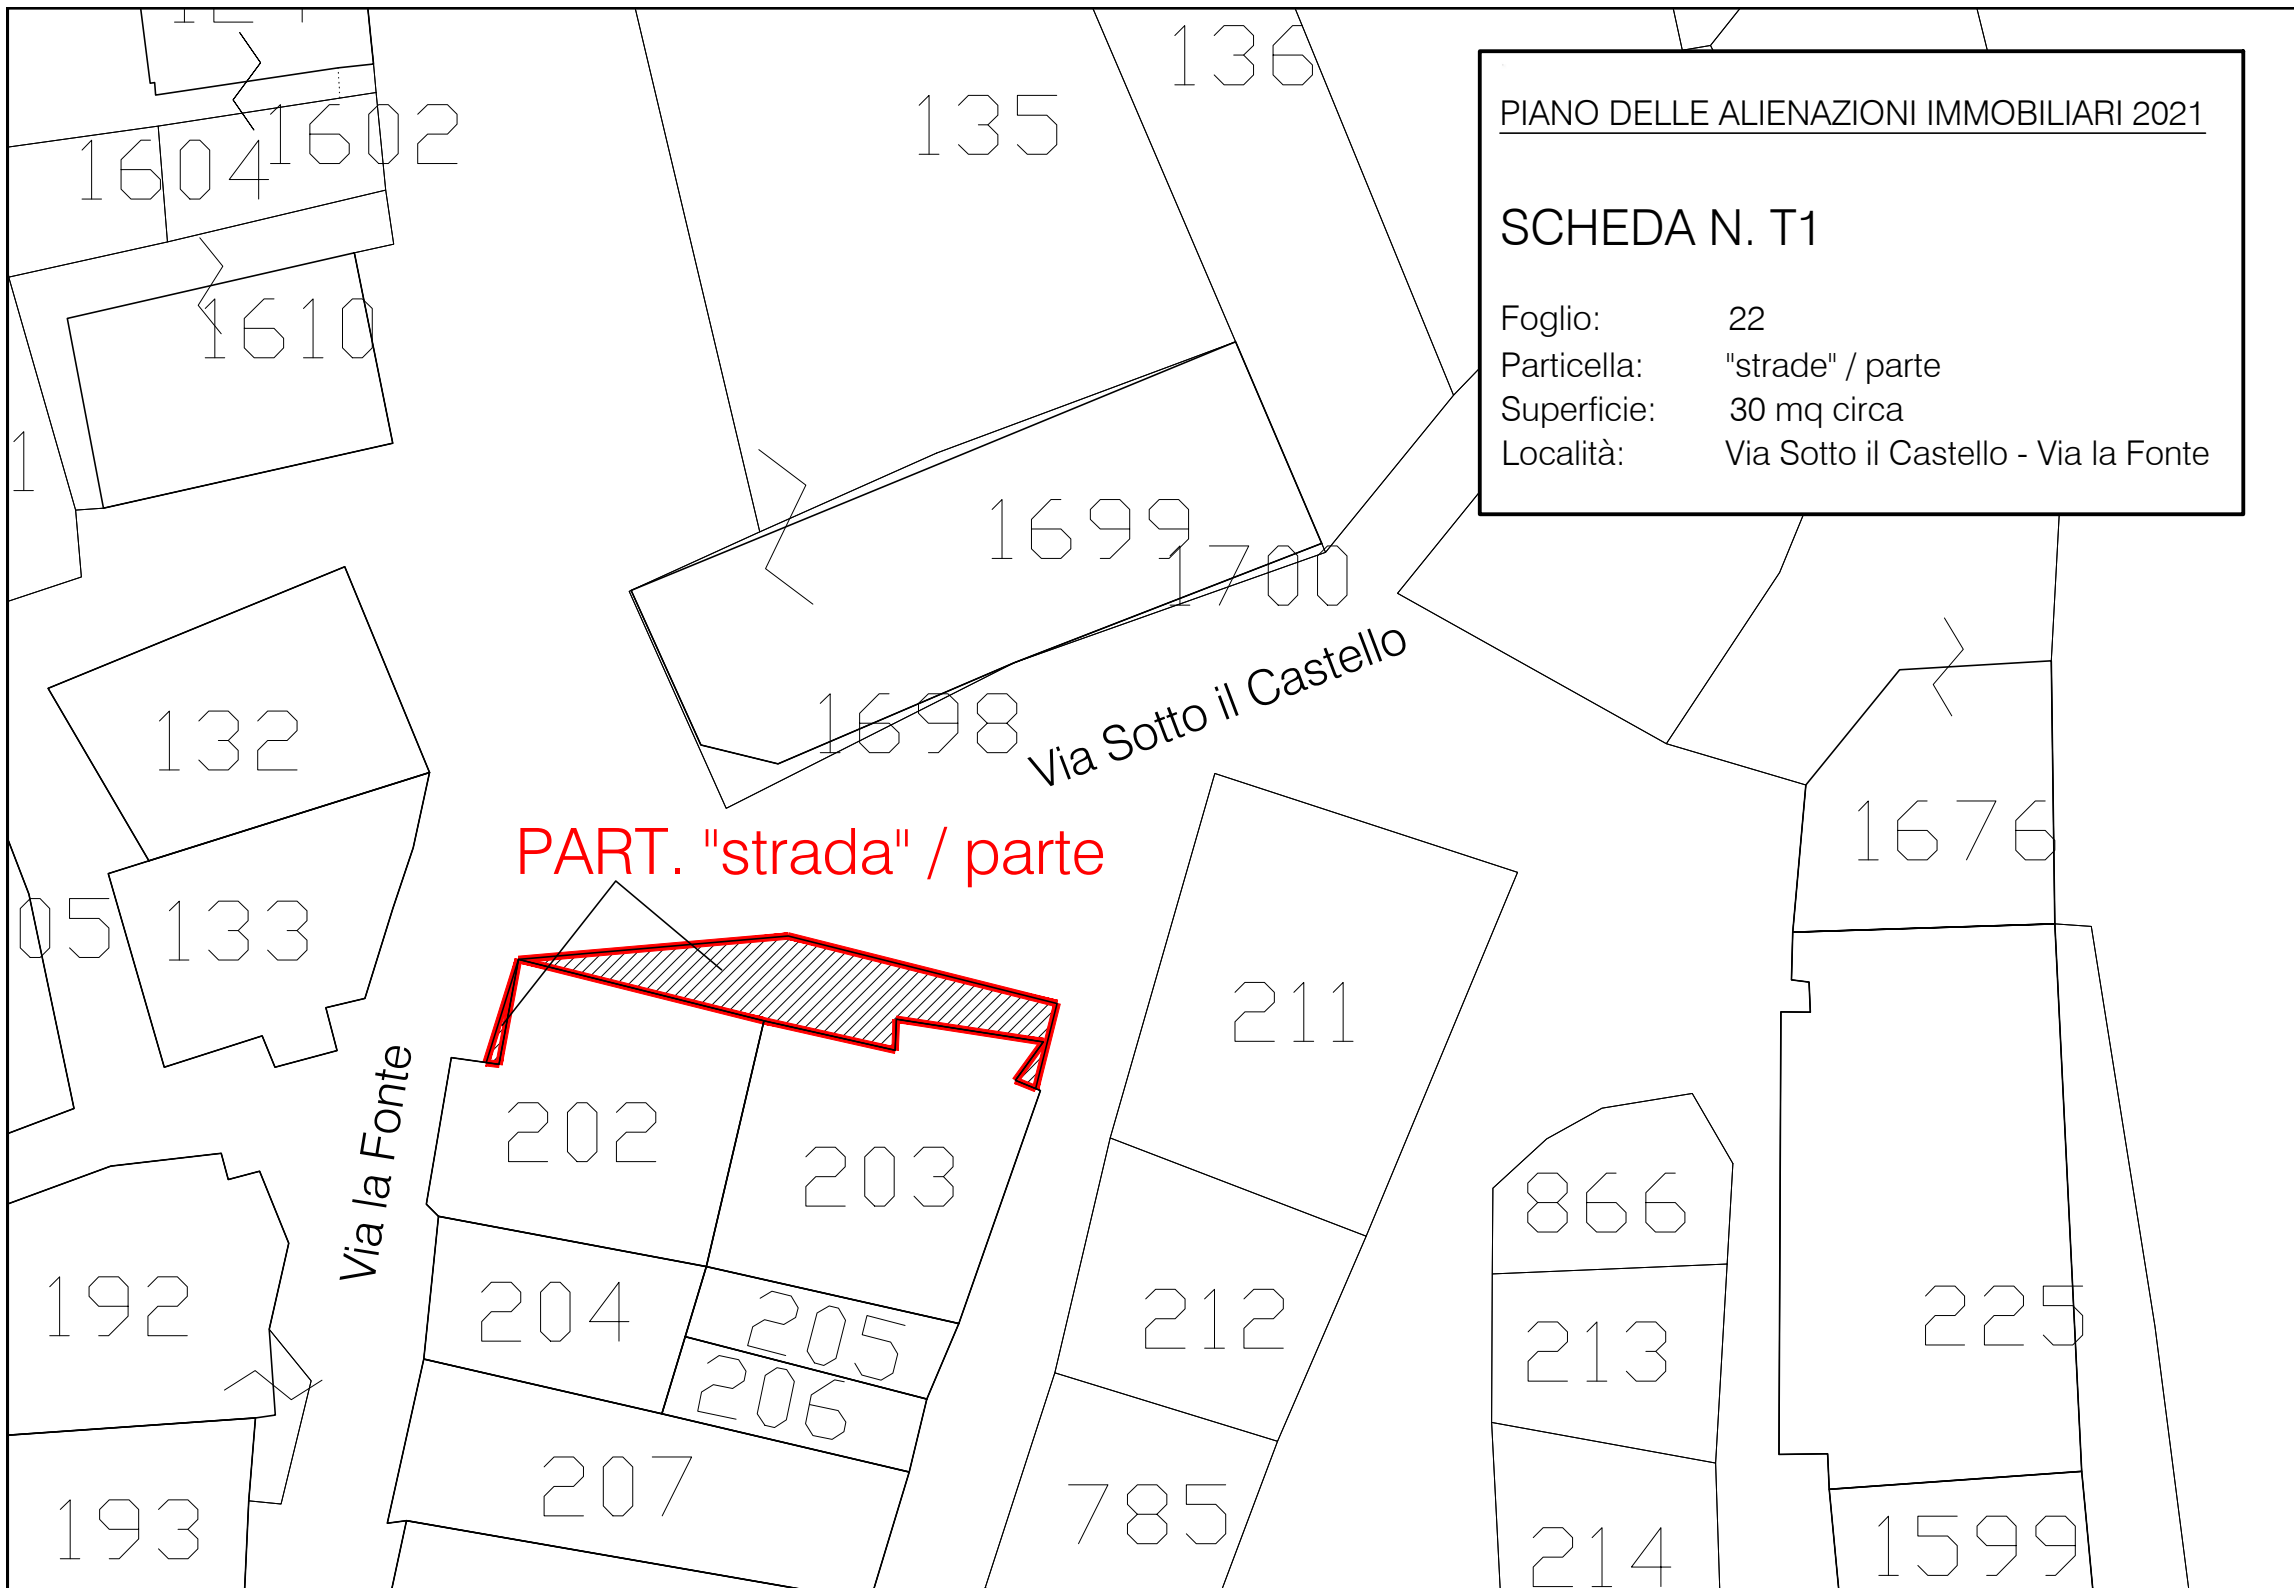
PIANO DELLE ALIENAZIONI IMMOBILIARI 2021

SCHEDA N. T1

Foglio: 22
Particella: "strade" / parte
Superficie: 30 mq circa
Località: Via Sotto il Castello - Via la Fonte

136
135
1604
1602
1610
1
1699
1700
1698
Via Sotto il Castello
132
133
05
1676
PART. "strada" / parte
211
Via la Fonte
202
203
192
204
205
206
212
866
213
225
207
193
785
214
1599